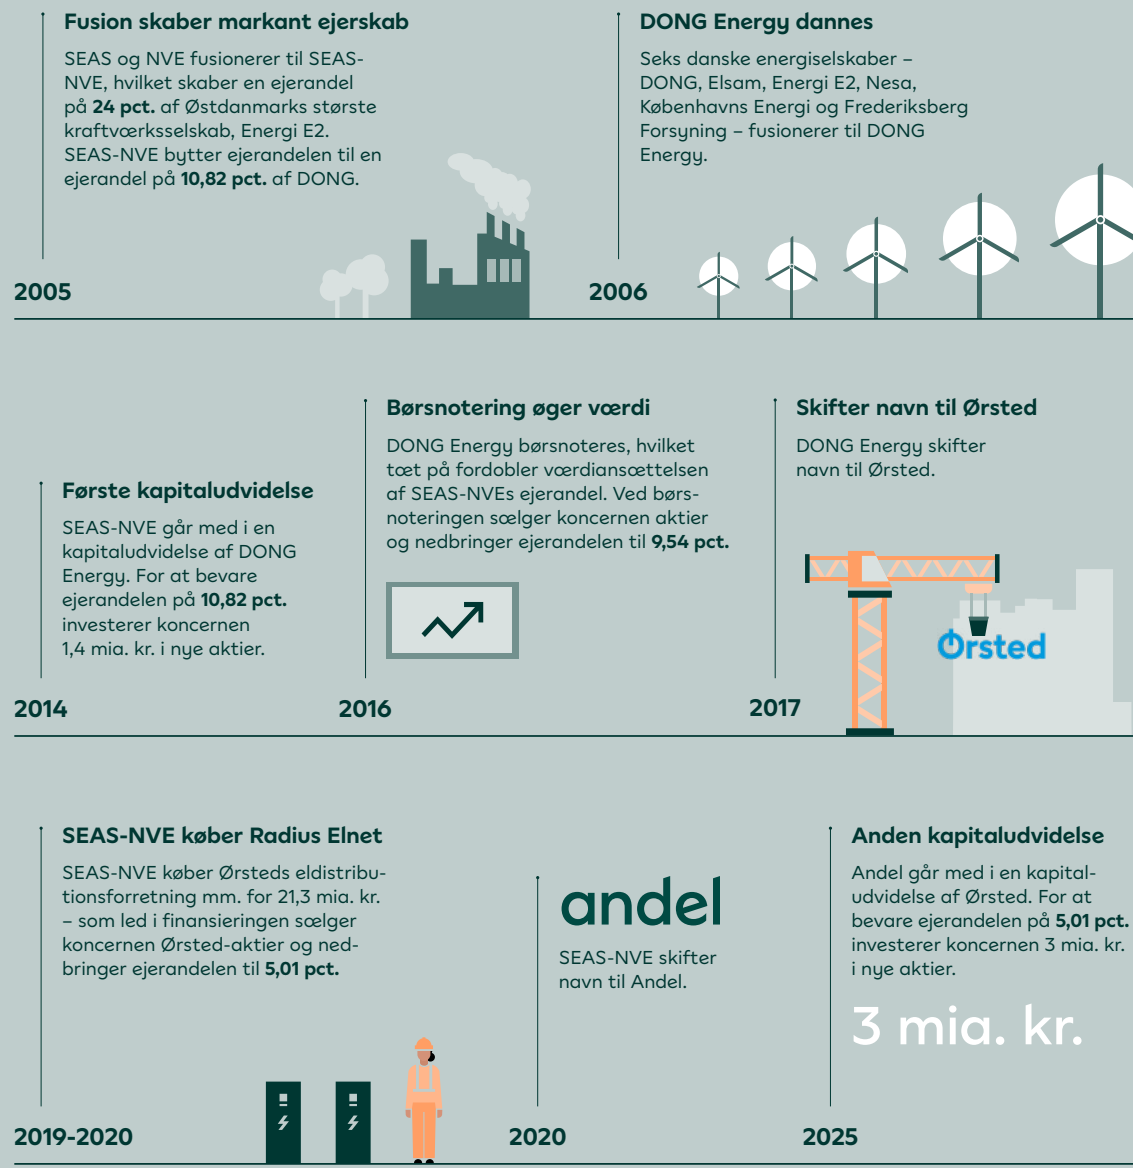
**Fusion skaber markant ejerskab**

SEAS og NVE fusionerer til SEAS-NVE, hvilket skaber en ejerandel på **24 pct.** af Østdanmarks største kraftværksselskab, Energi E2. SEAS-NVE bytter ejerandelen til en ejerandel på **10,82 pct.** af DONG.

2005

**DONG Energy dannes**

Seks danske energiselskaber – DONG, Elsam, Energi E2, Nesa, Københavns Energi og Frederiksberg Forsyning – fusionerer til DONG Energy.

2006

**Første kapitaludvidelse**

SEAS-NVE går med i en kapitaludvidelse af DONG Energy. For at bevare ejerandelen på **10,82 pct.** investerer koncernen 1,4 mia. kr. i nye aktier.

2014

**Børsnotering øger værdi**

DONG Energy børsnoteres, hvilket tæt på fordobler værdiansættelsen af SEAS-NVEs ejerandel. Ved børsnoteringen sælger koncernen aktier og nedbringer ejerandelen til **9,54 pct.**

2016

**Skifter navn til Ørsted**

DONG Energy skifter navn til Ørsted.

Ørsted

2017

**SEAS-NVE køber Radius Elnet**

SEAS-NVE køber Ørsteds eldistributionsforretning mm. for 21,3 mia. kr. – som led i finansieringen sælger koncernen Ørsted-aktier og nedbringer ejerandelen til **5,01 pct.**

2019-2020

andel

SEAS-NVE skifter navn til Andel.

2020

**Anden kapitaludvidelse**

Andel går med i en kapitaludvidelse af Ørsted. For at bevare ejerandelen på **5,01 pct.** investerer koncernen 3 mia. kr. i nye aktier.

3 mia. kr.

2025